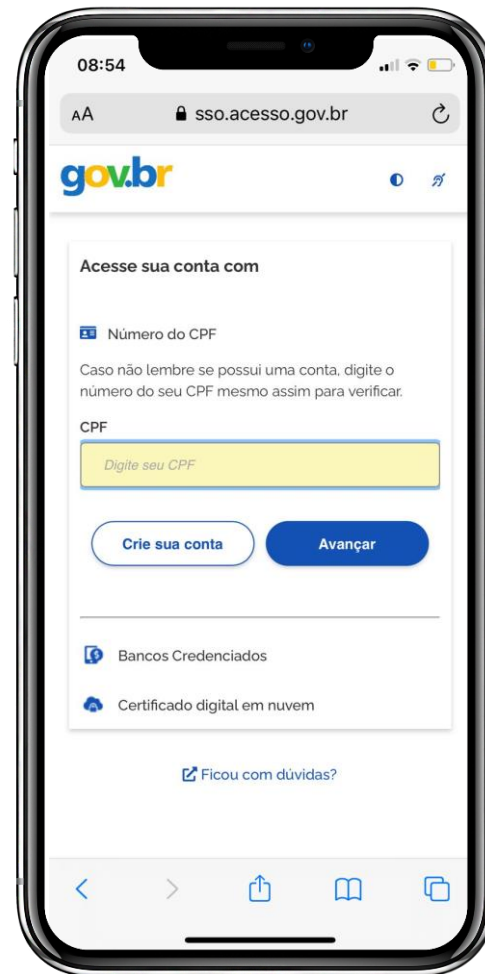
08:54

AA sso.acesso.gov.br

gov.br

Acesse sua conta com

Número do CPF

Caso não lembre se possui uma conta, digite o número do seu CPF mesmo assim para verificar.

CPF

Digite seu CPF

Crie sua conta

Avançar

Bancos Credenciados

Certificado digital em nuvem

Ficou com dúvidas?